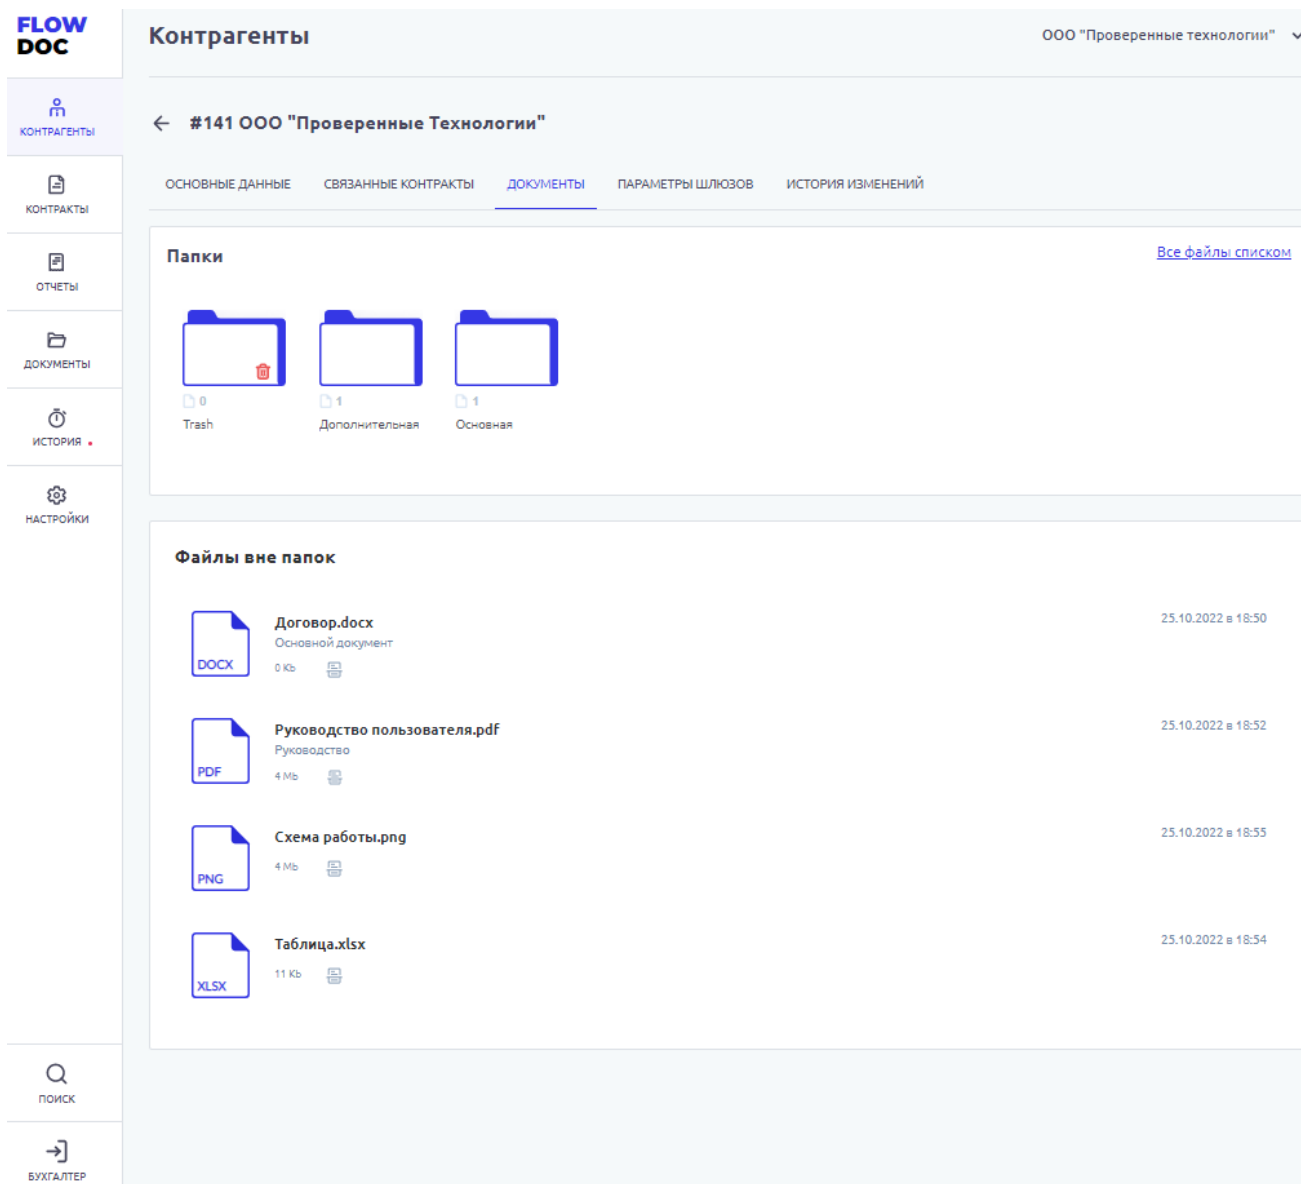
FLOW DOC

КОНТРАГЕНТЫ
КОНТРАКТЫ
ОТЧЕТЫ
ДОКУМЕНТЫ
ИСТОРИЯ
НАСТРОЙКИ

Контрагенты

ООО "Проверенные технологии"

#141 ООО "Проверенные Технологии"

ОСНОВНЫЕ ДАННЫЕ
СВЯЗАННЫЕ КОНТРАКТЫ
ДОКУМЕНТЫ
ПАРАМЕТРЫ ШЛЮЗОВ
ИСТОРИЯ ИЗМЕНЕНИЙ

Папки

Все файлы списком

0
Trash

1
Дополнительная

1
Основная

Файлы вне папок

DOCX
Договор.docx
Основной документ
0 Kb
25.10.2022 в 18:50

PDF
Руководство пользователя.pdf
Руководство
4 Mb
25.10.2022 в 18:52

PNG
Схема работы.png
4 Mb
25.10.2022 в 18:55

XLSX
Таблица.xlsx
11 Kb
25.10.2022 в 18:54

ПОИСК
БУХГАЛТЕР